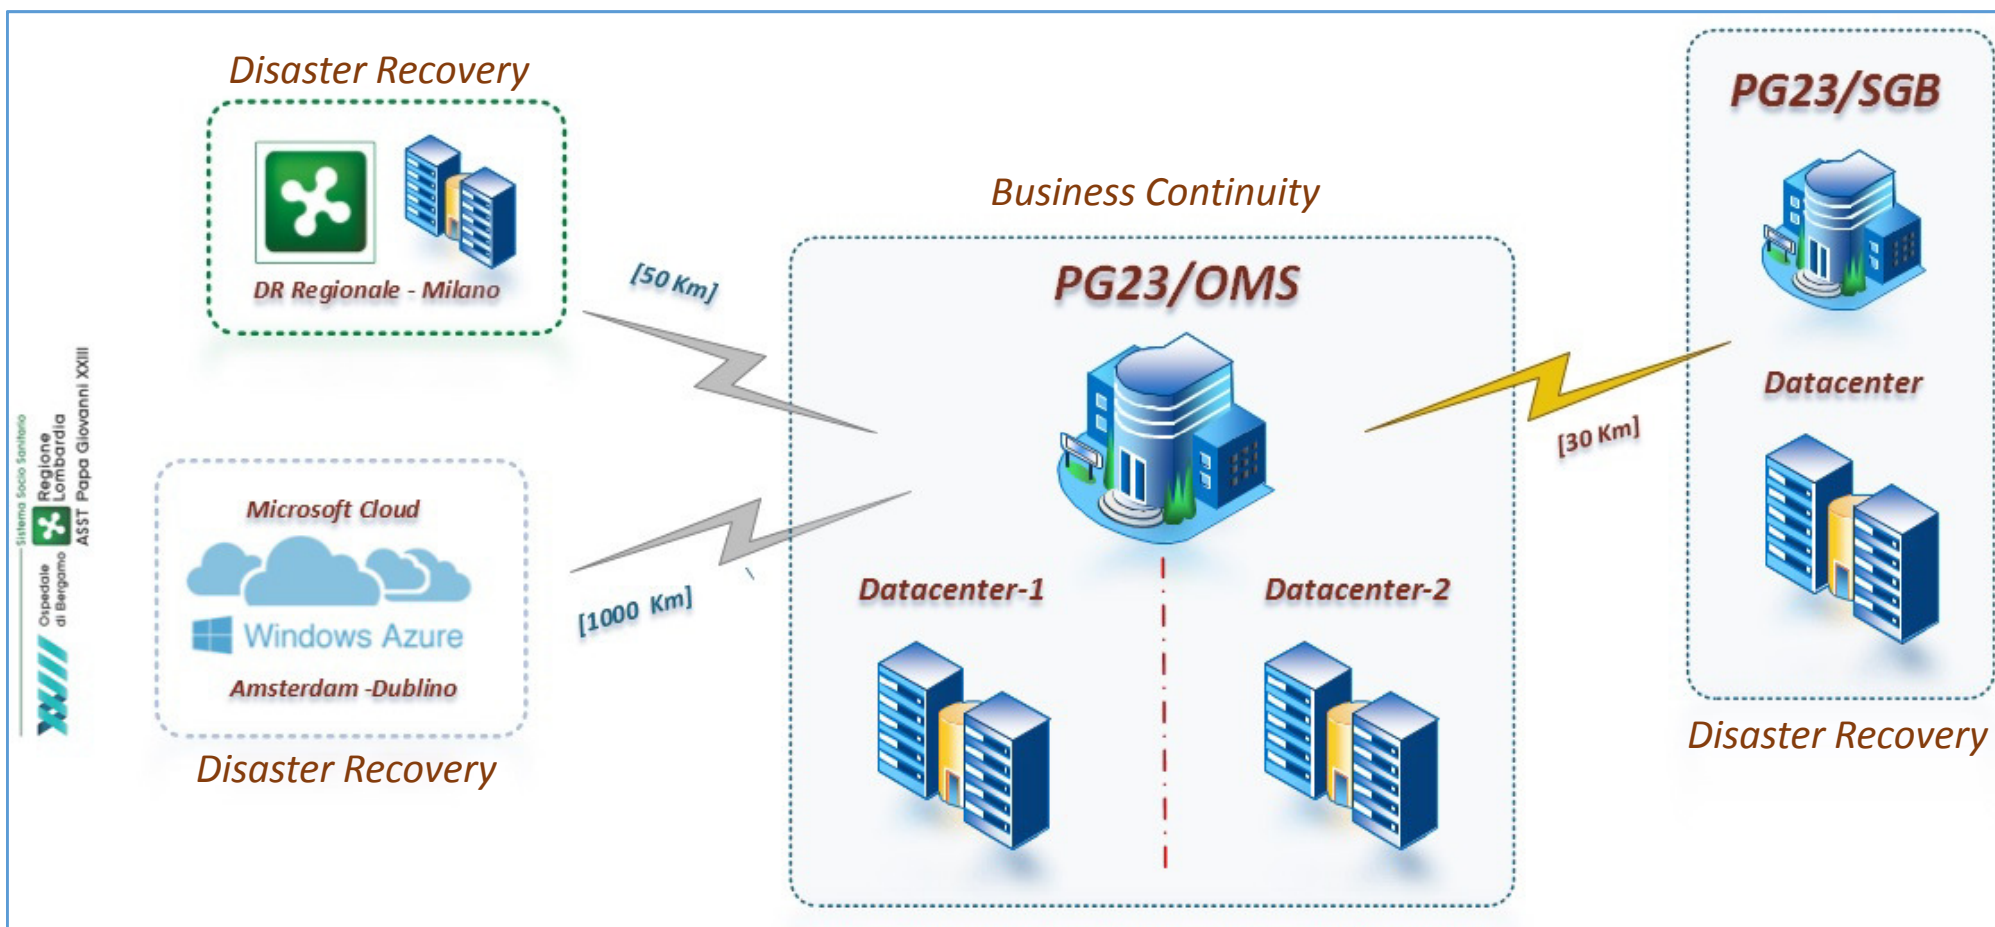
Disaster Recovery

DR Regionale - Milano

[50 Km]

Business Continuity

PG23/OMS

PG23/SGB

Datacenter

[30 Km]

Sistema Socio Sanitario
Regione Lombardia
ASST Papa Giovanni XXIII
Ospedale di Bergamo

Microsoft Cloud

Windows Azure

Amsterdam -Dublino

Disaster Recovery

[1000 Km]

Datacenter-1

Datacenter-2

Disaster Recovery